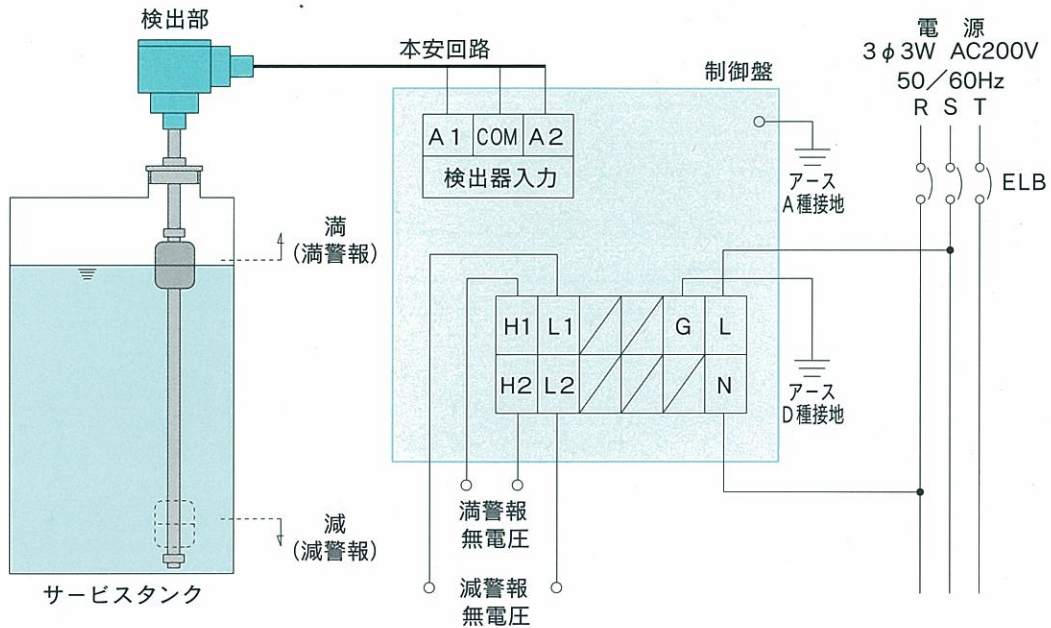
検出部

本安回路

制御盤

電　源
3 $\phi$ 3W　AC200V
50／60Hz
R　S　T

| A 1 | COM | A 2 |
|---|---|---|
| 検出器入力 | | |

アース
A種接地

ELB

満
(満警報)

| H1 | L1 | | | G | L |
|---|---|---|---|---|---|
| H2 | L2 | | | | N |

アース
D種接地

減
(減警報)

満警報
無電圧

減警報
無電圧

サービスタンク